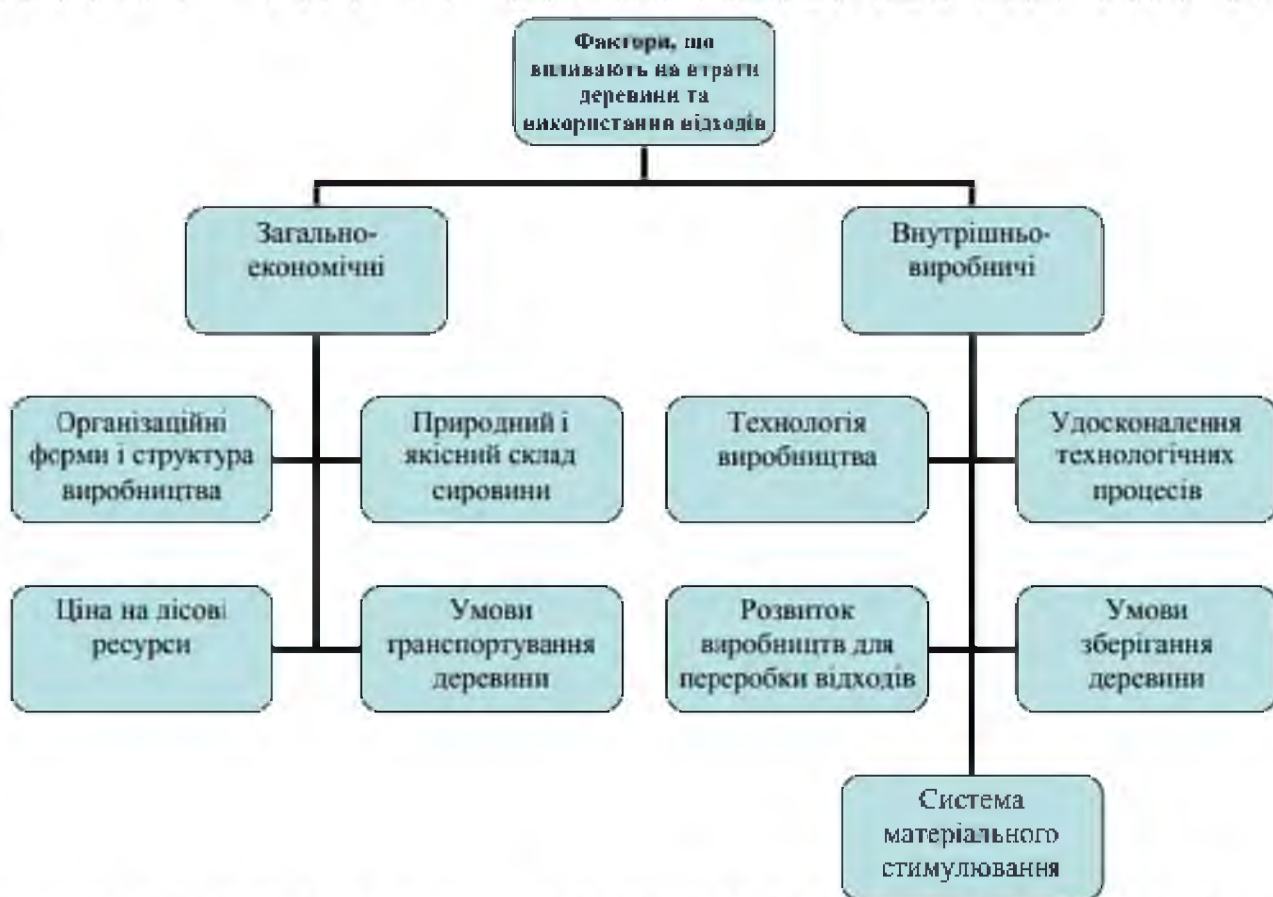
Фактори, що впливають на втрати деревини та використання відходів

Загально-економічні

Внутрішньо-виробничі

Організаційні форми і структура виробництва

Природний і якісний склад сировини

Ціна на лісові ресурси

Умови транспортування деревини

Технологія виробництва

Удосконалення технологічних процесів

Розвиток виробництв для переробки відходів

Умови зберігання деревини

Система матеріального стимулювання